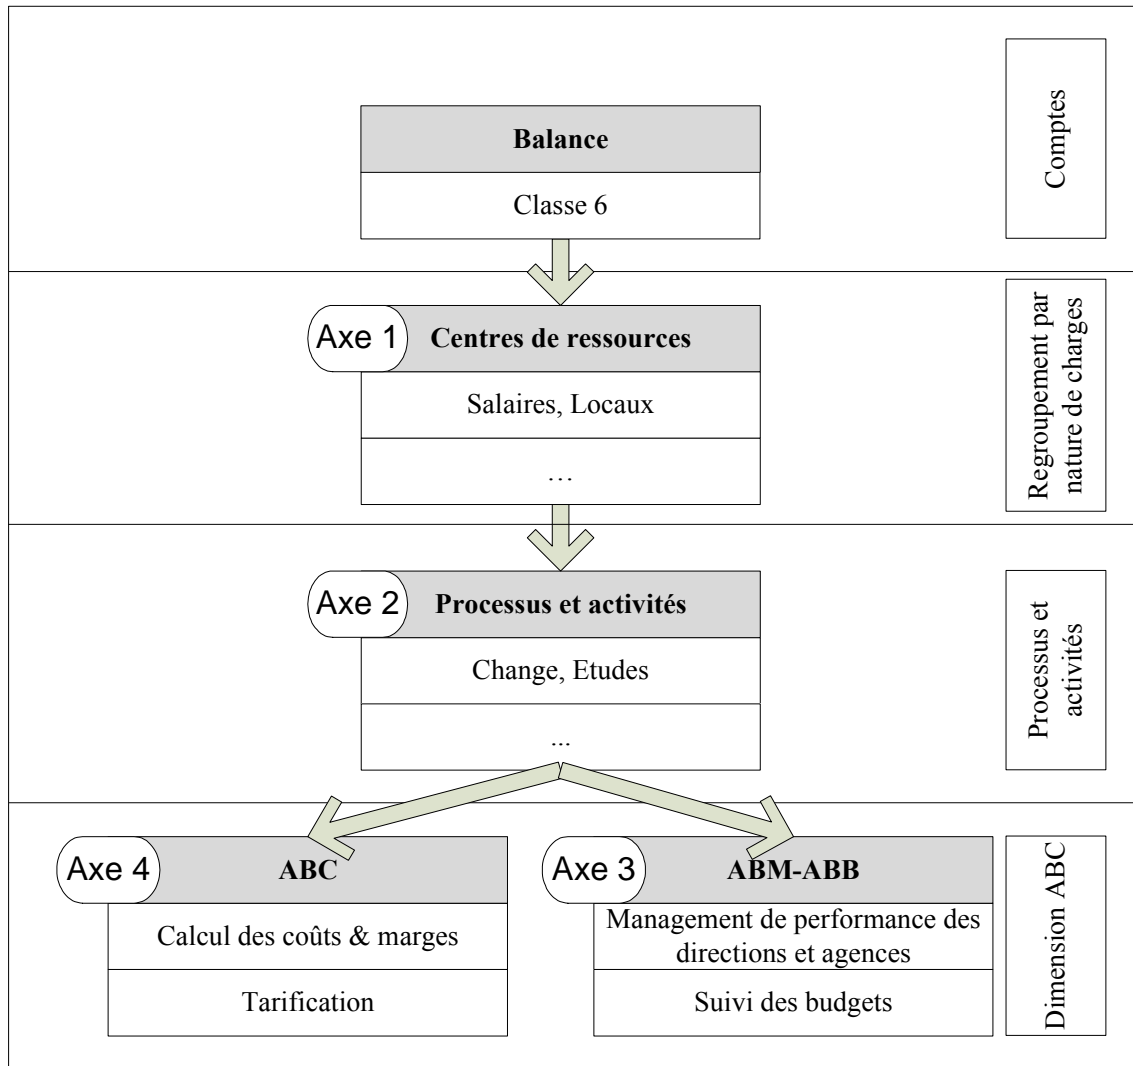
Balance

Classe 6

Comptes

Axe 1 Centres de ressources

Salaires, Locaux

…

Regroupement par nature de charges

Axe 2 Processus et activités

Change, Etudes

...

Processus et activités

Axe 4 ABC

Calcul des coûts & marges

Tarification

Axe 3 ABM-ABB

Management de performance des directions et agences

Suivi des budgets

Dimension ABC